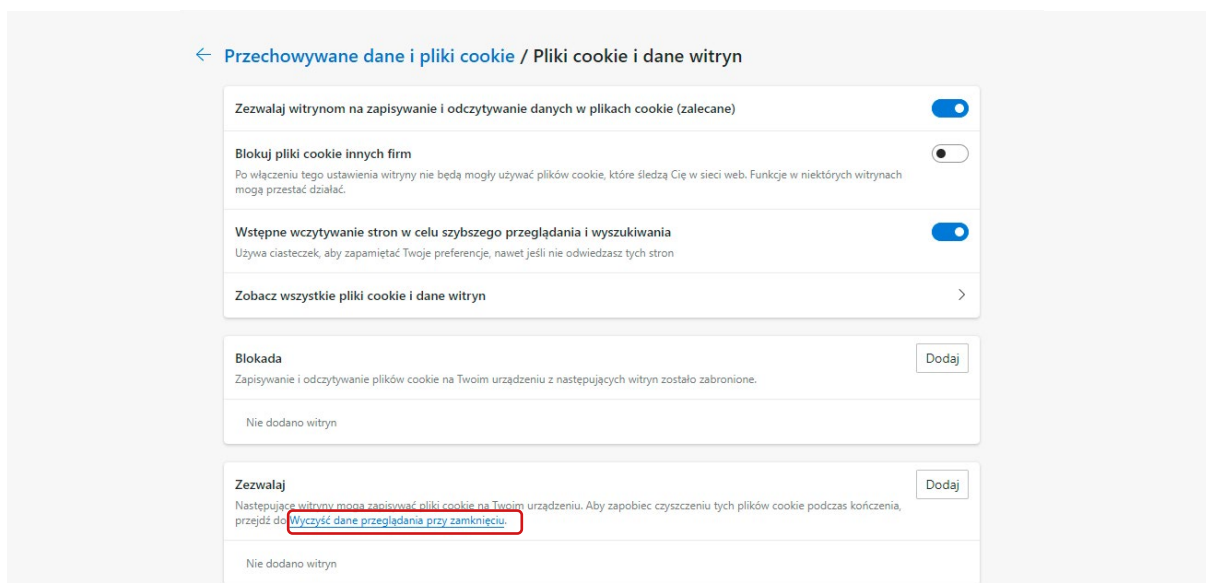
← Przechowywane dane i pliki cookie / Pliki cookie i dane witryn

Zezwalaj witrynom na zapisywanie i odczytywanie danych w plikach cookie (zalecane)

Blokuj pliki cookie innych firm

Po włączeniu tego ustawienia witryny nie będą mogły używać plików cookie, które śledzą Cię w sieci web. Funkcje w niektórych witrynach mogą przestać działać.

Wstępne wczytywanie stron w celu szybszego przeglądania i wyszukiwania

Używa ciasteczek, aby zapamiętać Twoje preferencje, nawet jeśli nie odwiedzasz tych stron

Zobacz wszystkie pliki cookie i dane witryn

Blokada

Dodaj

Zapisywanie i odczytywanie plików cookie na Twoim urządzeniu z następujących witryn zostało zabronione.

Nie dodano witryn

Zezwalaj

Dodaj

Następujące witryny mogą zapisywać pliki cookie na Twoim urządzeniu. Aby zapobiec czyszczeniu tych plików cookie podczas kończenia, przejdź do Wyczyść dane przeglądania przy zamknięciu.

Nie dodano witryn